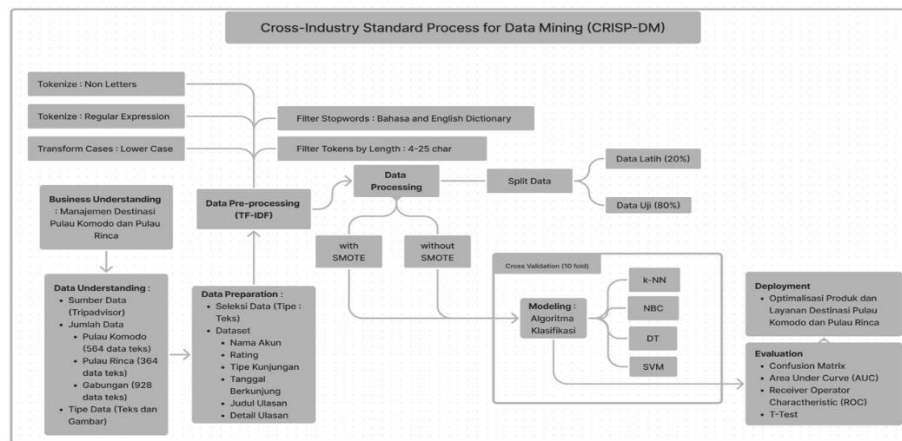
Cross-Industry Standard Process for Data Mining (CRISP-DM)

Tokenize : Non Letters

Tokenize : Regular Expression

Transform Cases : Lower Case

Filter Stopwords : Bahasa and English Dictionary

Filter Tokens by Length : 4-25 char

Business Understanding : Manajemen Destinasi Pulau Komodo dan Pulau Rinca

Data Pre-processing (TF-IDF)

Data Processing

Split Data

Data Latih (20%)

Data Uji (80%)

with SMOTE

without SMOTE

Data Understanding :
- Sumber Data (Tripadvisor)
- Jumlah Data
  - Pulau Komodo (564 data teks)
  - Pulau Rinca (364 data teks)
  - Gabungan (928 data teks)
- Tipe Data (Teks dan Gambar)

Data Preparation :
- Seleksi Data (Tipe : Teks)
- Dataset
  - Nama Akun
  - Rating
  - Tipe Kunjungan
  - Tanggal Berkunjung
  - Judul Ulasan
  - Detail Ulasan

Cross Validation (10 fold)

Modeling : Algoritma Klasifikasi

k-NN

NBC

DT

SVM

Deployment
- Optimalisasi Produk dan Layanan Destinasi Pulau Komodo dan Pulau Rinca

Evaluation
- Confusion Matrix
- Area Under Curve (AUC)
- Receiver Operator Charactheristic (ROC)
- T-Test